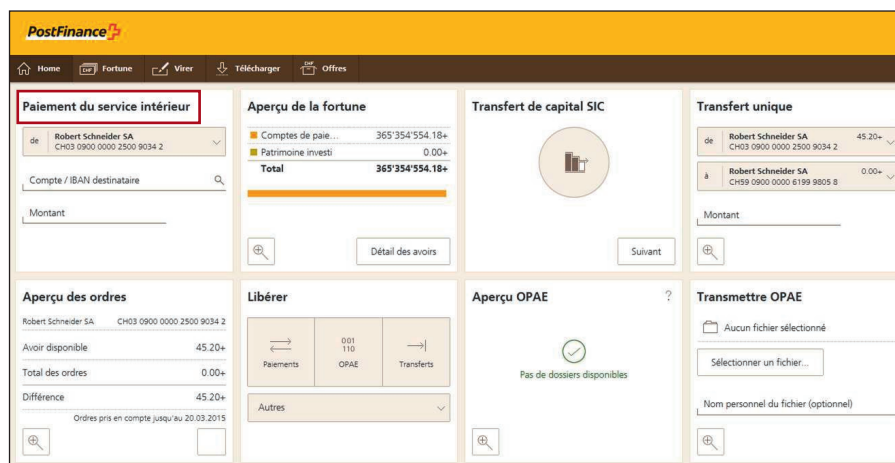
PostFinance

Home Fortune Virer Télécharger Offres

Paiement du service intérieur

de Robert Schneider SA
CH03 0900 0000 2500 9034 2

Compte / IBAN destinataire

Montant

Aperçu de la fortune

| | |
|---|---|
| Comptes de paie… | 365'354'554.18+ |
| Patrimoine investi | 0.00+ |
| Total | 365'354'554.18+ |

Détail des avoirs

Transfert de capital SIC

Suivant

Transfert unique

de Robert Schneider SA
CH03 0900 0000 2500 9034 2 45.20+

à Robert Schneider SA
CH59 0900 0000 6199 9805 8 0.00+

Montant

Aperçu des ordres

Robert Schneider SA CH03 0900 0000 2500 9034 2

| | |
|---|---|
| Avoir disponible | 45.20+ |
| Total des ordres | 0.00+ |
| Différence | 45.20+ |

Ordres pris en compte jusqu'au 20.03.2015

Libérer

Paiements

001
110
OPAE

Transferts

Autres

Aperçu OPAE ?

Pas de dossiers disponibles

Transmettre OPAE

Aucun fichier sélectionné

Sélectionner un fichier…

Nom personnel du fichier (optionnel)